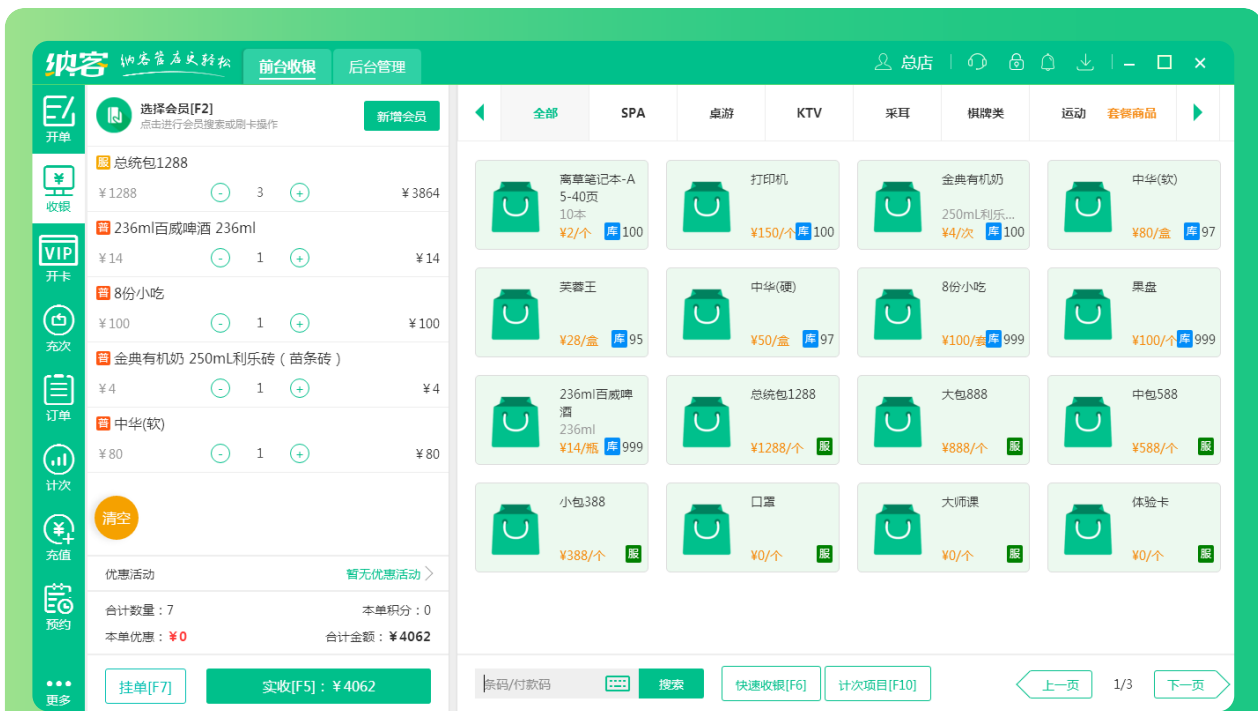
纳客 纳客管店更轻松 前台收银 后台管理

总店 — ☐ ×

开单
收银
VIP 开卡
充次
订单
计次
充值
预约
更多

选择会员[F2]
点击进行会员搜索或刷卡操作
新增会员

服 总统包1288
¥1288 - 3 + ¥3864

普 236ml百威啤酒 236ml
¥14 - 1 + ¥14

普 8份小吃
¥100 - 1 + ¥100

普 金典有机奶 250mL利乐砖（苗条砖）
¥4 - 1 + ¥4

普 中华(软)
¥80 - 1 + ¥80

清空

优惠活动 暂无优惠活动

合计数量：7 本单积分：0
本单优惠：¥0 合计金额：¥4062

挂单[F7] 实收[F5]：¥4062

全部 SPA 桌游 KTV 采耳 棋牌类 运动 套餐商品

离草笔记本-A5-40页
10本
¥2/个 库 100

打印机
¥150/个 库 100

金典有机奶
250mL利乐...
¥4/次 库 100

中华(软)
¥80/盒 库 97

芙蓉王
¥28/盒 库 95

中华(硬)
¥50/盒 库 97

8份小吃
¥100/套 库 999

果盘
¥100/个 库 999

236ml百威啤酒
236ml
¥14/瓶 库 999

总统包1288
¥1288/个 服

大包888
¥888/个 服

中包588
¥588/个 服

小包388
¥388/个 服

口罩
¥0/个 服

大师课
¥0/个 服

体验卡
¥0/个 服

条码/付款码 搜索 快速收银[F6] 计次项目[F10] 上一页 1/3 下一页